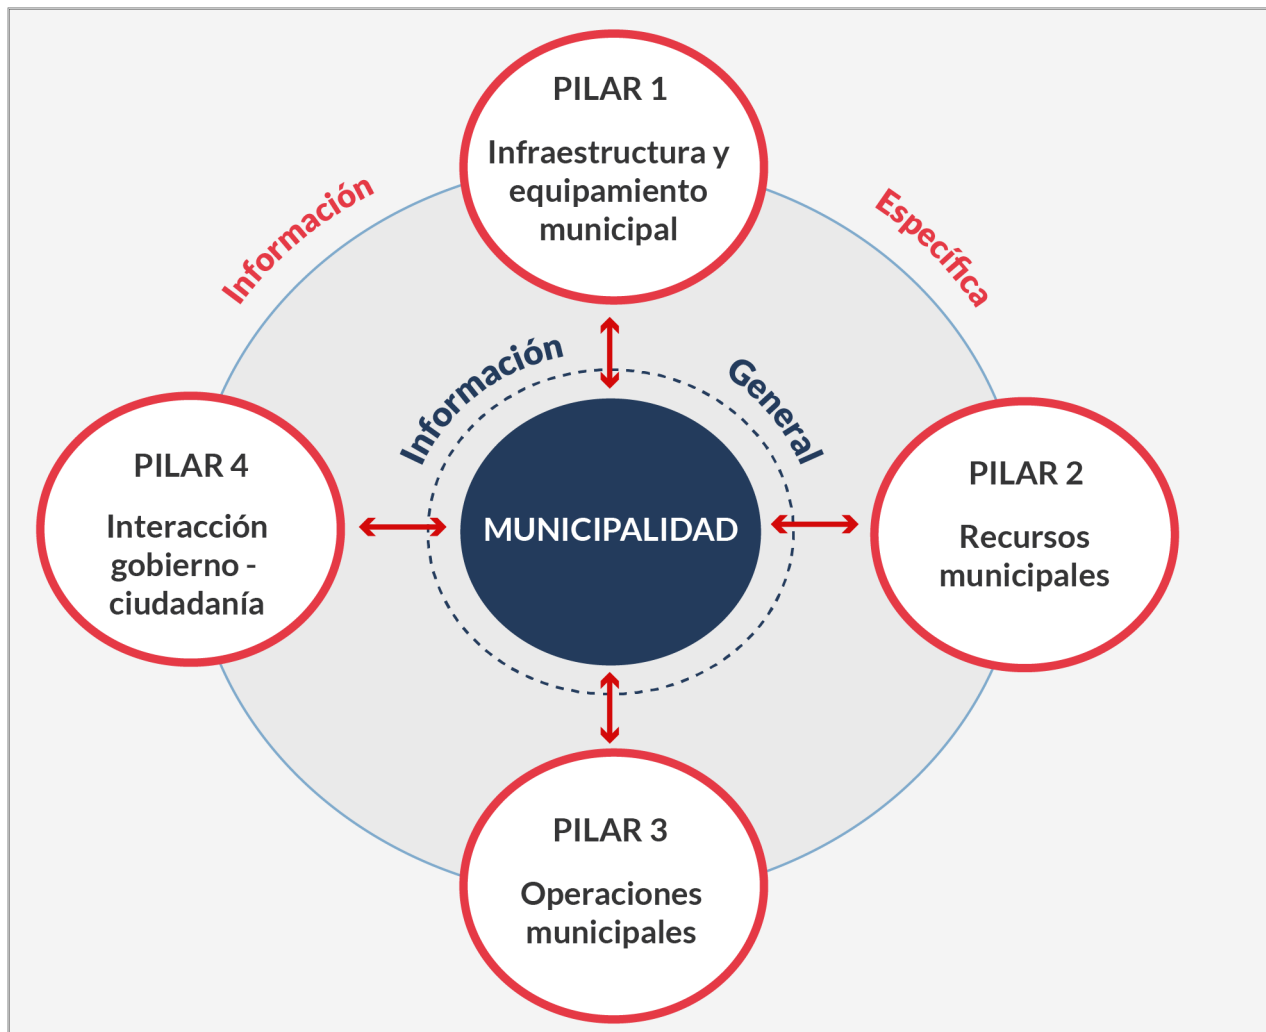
PILAR 1

Infraestructura y equipamiento municipal

Información

Específica

Información

General

PILAR 4

Interacción gobierno - ciudadanía

MUNICIPALIDAD

PILAR 2

Recursos municipales

PILAR 3

Operaciones municipales